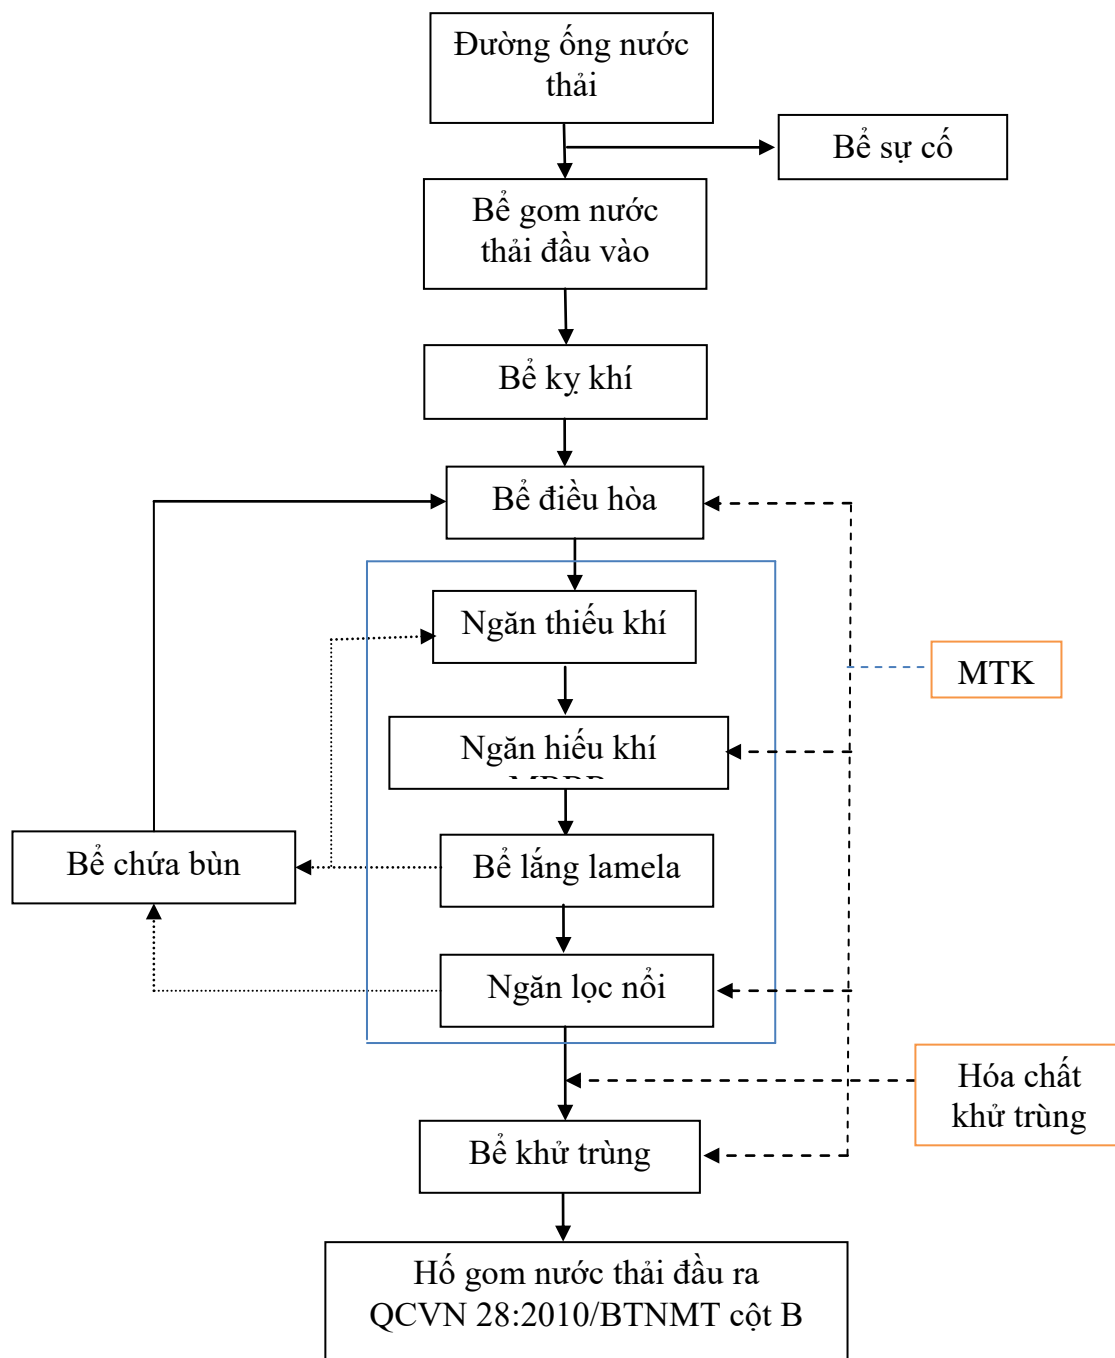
Đường ống nước thải

Bể sự cố

Bể gom nước thải đầu vào

Bể kỵ khí

Bể điều hòa

Ngăn thiếu khí

MTK

Ngăn hiếu khí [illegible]

Bể chứa bùn

Bể lắng lamela

Ngăn lọc nổi

Hóa chất khử trùng

Bể khử trùng

Hố gom nước thải đầu ra QCVN 28:2010/BTNMT cột B